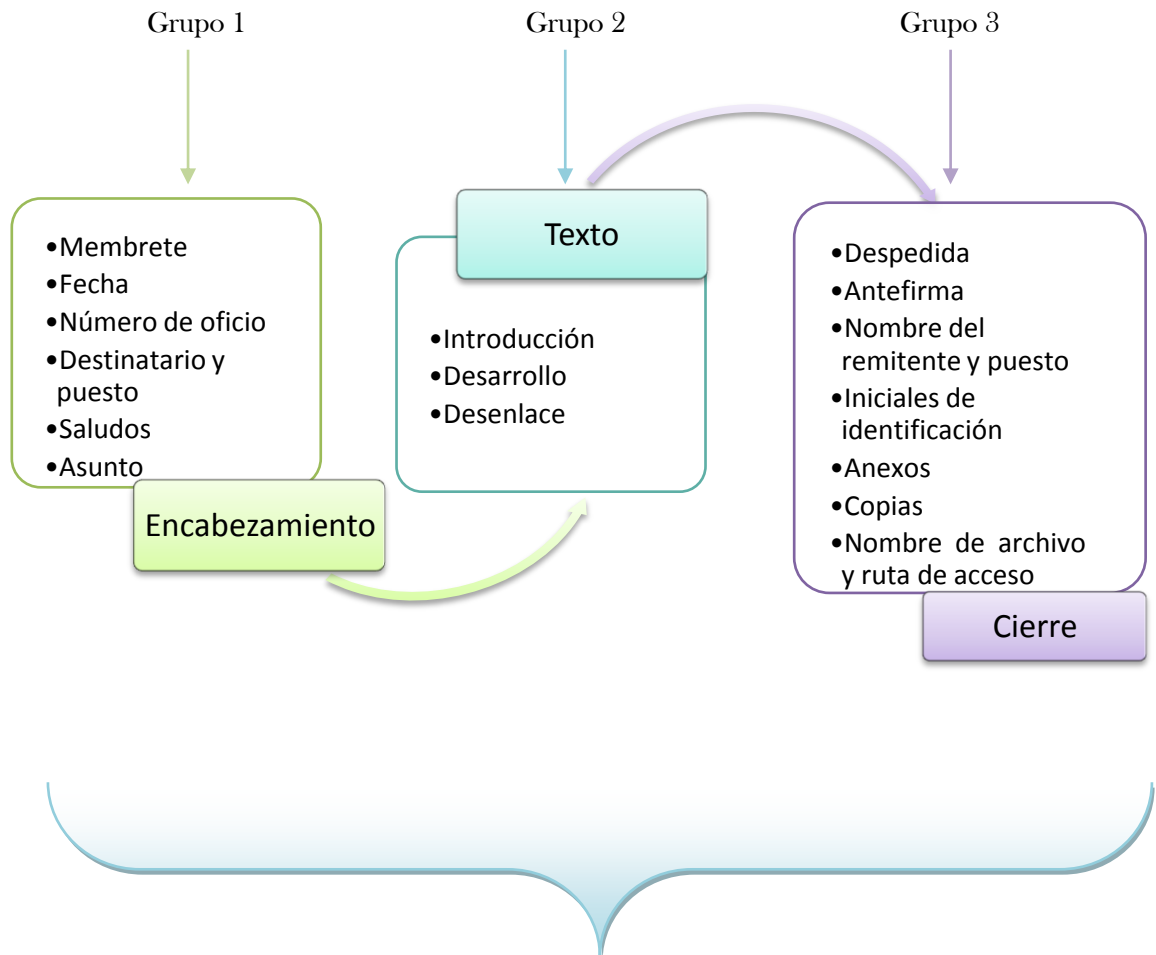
Grupo 1

Grupo 2

Grupo 3

•Membrete
•Fecha
•Número de oficio
•Destinatario y puesto
•Saludos
•Asunto

Encabezamiento

Texto

•Introducción
•Desarrollo
•Desenlace

•Despedida
•Antefirma
•Nombre del remitente y puesto
•Iniciales de identificación
•Anexos
•Copias
•Nombre de archivo y ruta de acceso

Cierre